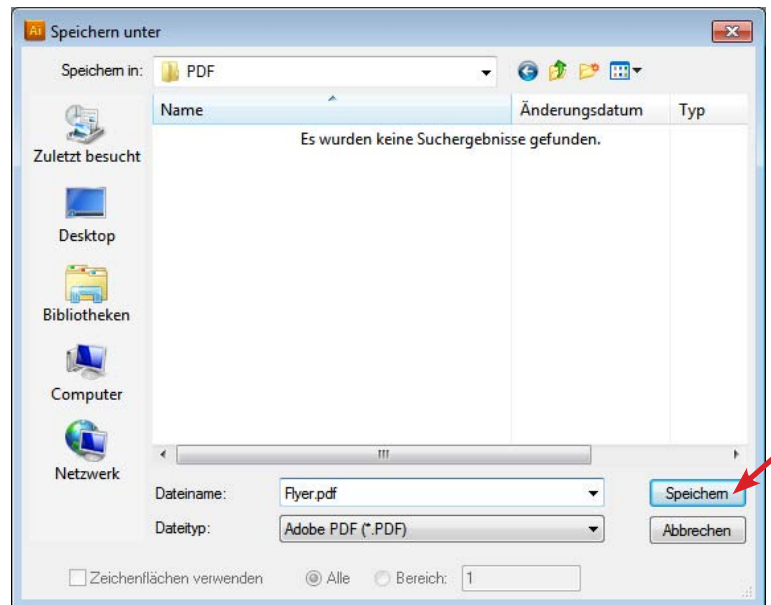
Ai Speichern unter

Speichern in: PDF

Name | Änderungsdatum | Typ

Es wurden keine Suchergebnisse gefunden.

Zuletzt besucht

Desktop

Bibliotheken

Computer

Netzwerk

III

Dateiname: Flyer.pdf

Dateityp: Adobe PDF (*.PDF)

Speichern

Abbrechen

Zeichenflächen verwenden

Alle

Bereich: 1